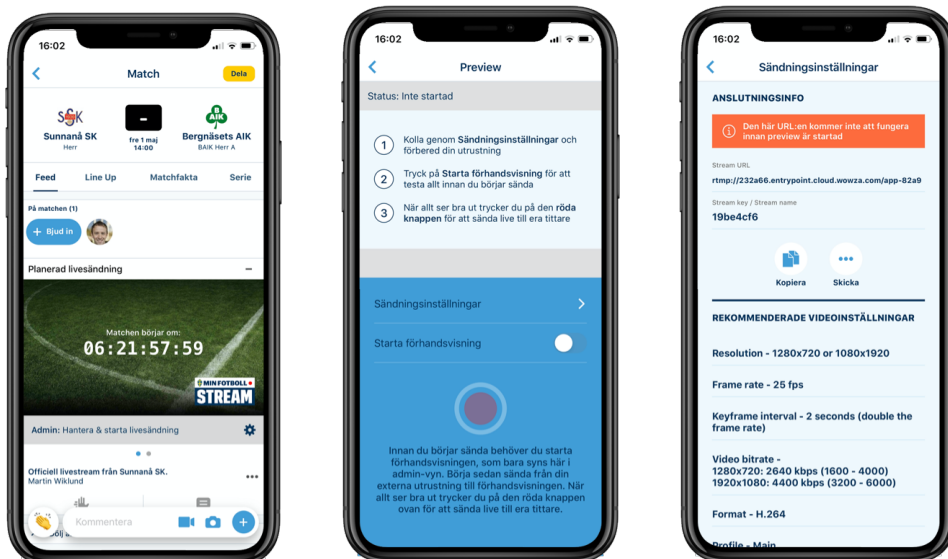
16:02

Match

Dela

Sunnanå SK
Herr

-
fre 1 maj
14:00

Bergnäsets AIK
BAIK Herr A

Feed
Line Up
Matchfakta
Serie

På matchen (1)

+ Bjud in

Planerad livesändning

Matchen börjar om:
06:21:57:59

MIN FOTBOLL
STREAM

Admin: Hantera & starta livesändning

Officiell livestream från Sunnanå SK.
Martin Wiklund

Kommentera

16:02

Preview

Status: Inte startad

1 Kolla genom Sändningsinställningar och förbered din utrustning

2 Tryck på Starta förhandsvisning för att testa allt innan du börjar sända

3 När allt ser bra ut trycker du på den röda knappen för att sända live till era tittare

Sändningsinställningar

Starta förhandsvisning

Innan du börjar sända behöver du starta förhandsvisningen, som bara syns här i admin-vyn. Börja sedan sända från din externa utrustning till förhandsvisningen. När allt ser bra ut trycker du på den röda knappen ovan för att sända live till era tittare

16:02

Sändningsinställningar

ANSLUTNINGSINFO

Den här URL:en kommer inte att fungera innan preview är startad

Stream URL
rtmp://232a66.entrypoint.cloud.wowza.com/app-82a9

Stream key / Stream name
19be4cf6

Kopiera
Skicka

REKOMMENDERADE VIDEOINSTÄLLNINGAR

Resolution - 1280x720 or 1080x1920

Frame rate - 25 fps

Keyframe interval - 2 seconds (double the frame rate)

Video bitrate -
1280x720: 2640 kbps (1600 - 4000)
1920x1080: 4400 kbps (3200 - 6000)

Format - H.264

Profile - Main